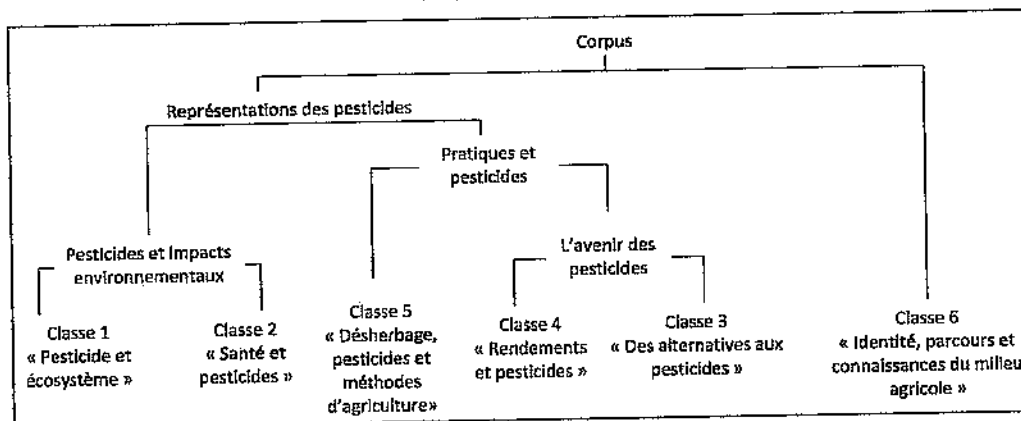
Corpus

Représentations des pesticides

Pratiques et pesticides

Pesticides et impacts environnementaux

L'avenir des pesticides

Classe 1
« Pesticide et écosystème »

Classe 2
« Santé et pesticides »

Classe 5
« Désherbage, pesticides et méthodes d'agriculture»

Classe 4
« Rendements et pesticides »

Classe 3
« Des alternatives aux pesticides »

Classe 6
« Identité, parcours et connaissances du milieu agricole »